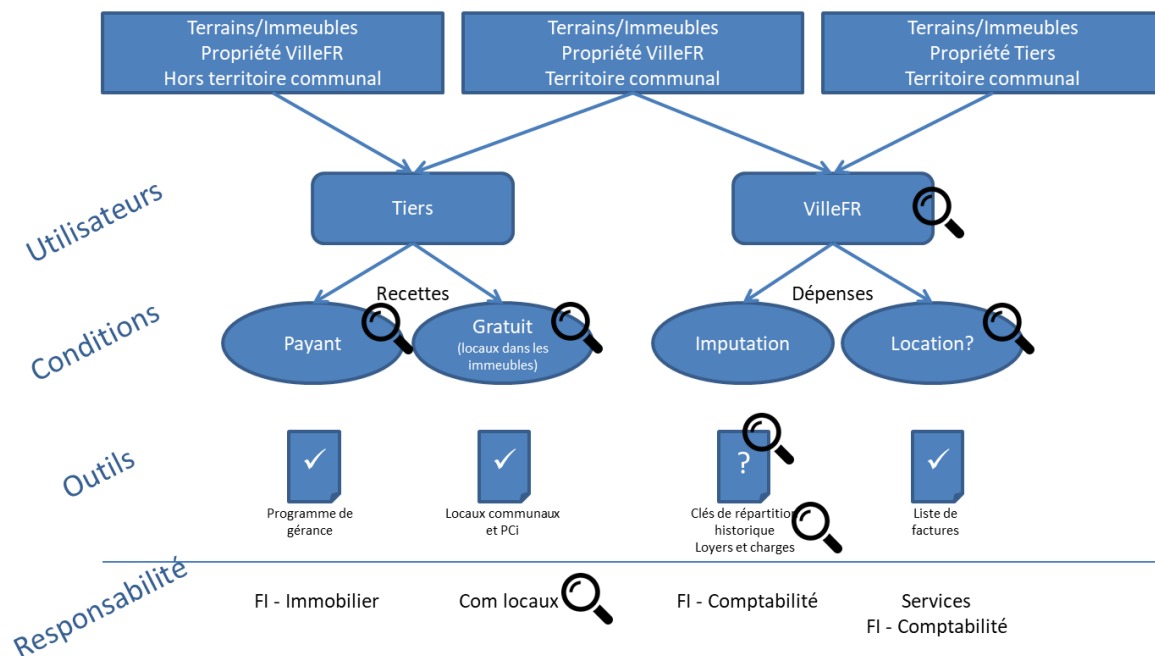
Terrains/Immeubles
Propriété VilleFR
Hors territoire communal

Terrains/Immeubles
Propriété VilleFR
Territoire communal

Terrains/Immeubles
Propriété Tiers
Territoire communal

Utilisateurs

Tiers

VilleFR

Conditions

Recettes

Payant

Gratuit
(locaux dans les immeubles)

Dépenses

Imputation

Location?

Outils

✓
Programme de gérance

✓
Locaux communaux et PCi

?
Clés de répartition historique
Loyers et charges

✓
Liste de factures

Responsabilité

FI - Immobilier

Com locaux

FI - Comptabilité

Services
FI - Comptabilité